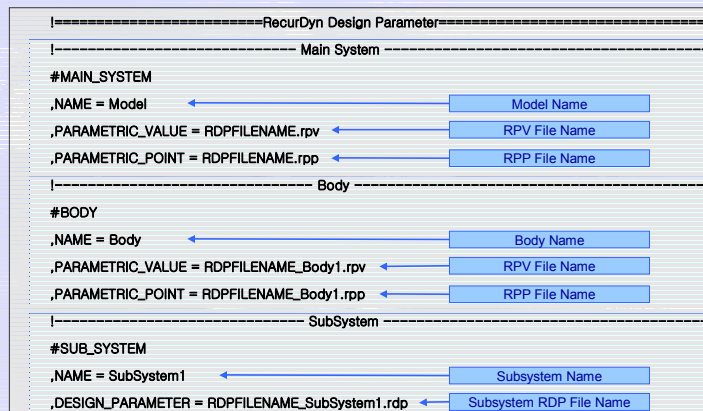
!========================RecurDyn Design Parameter=========================

!------------------------------ Main System ------------------------------

#MAIN_SYSTEM

,NAME = Model

Model Name

,PARAMETRIC_VALUE = RDPFILENAME.rpv

RPV File Name

,PARAMETRIC_POINT = RDPFILENAME.rpp

RPP File Name

!-------------------------------- Body --------------------------------

#BODY

,NAME = Body

Body Name

,PARAMETRIC_VALUE = RDPFILENAME_Body1.rpv

RPV File Name

,PARAMETRIC_POINT = RDPFILENAME_Body1.rpp

RPP File Name

!------------------------------ SubSystem ------------------------------

#SUB_SYSTEM

,NAME = SubSystem1

Subsystem Name

,DESIGN_PARAMETER = RDPFILENAME_SubSystem1.rdp

Subsystem RDP File Name